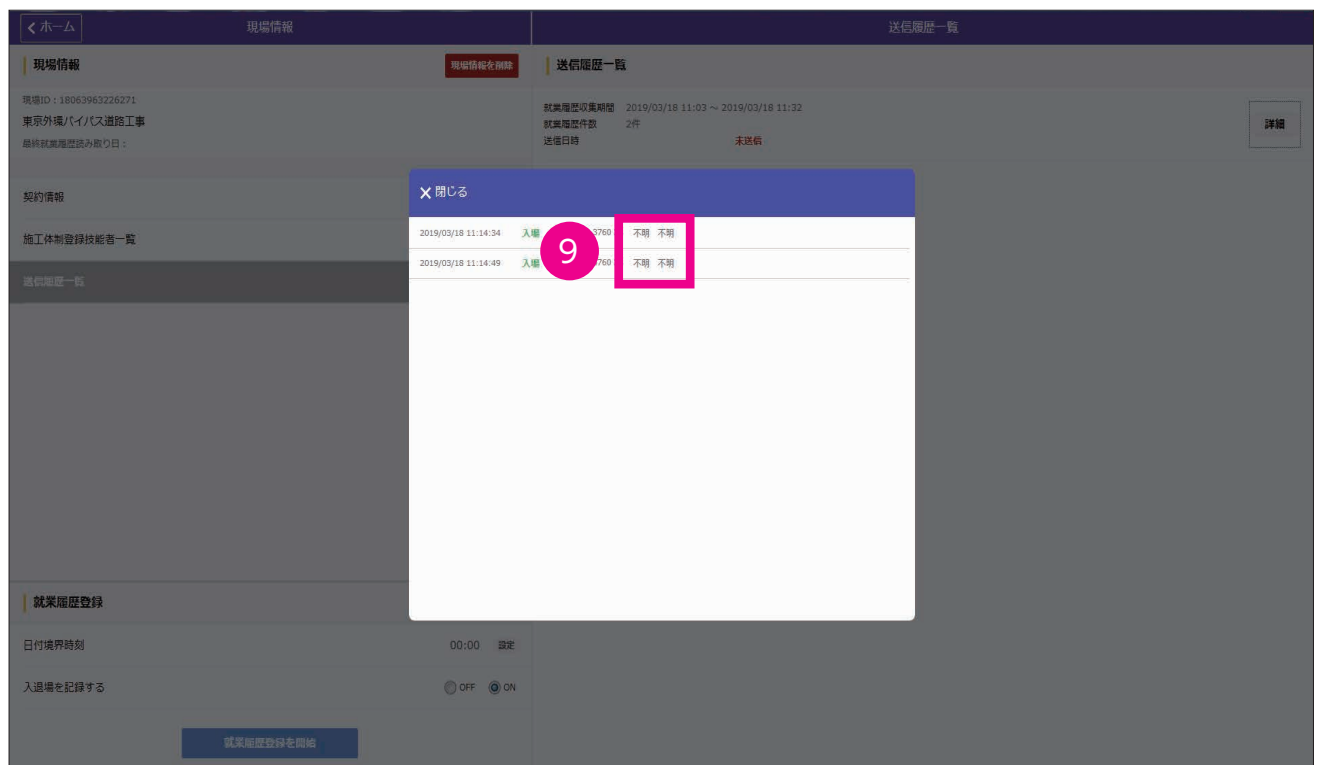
ホーム

現場情報

送信履歴一覧

現場情報

現場情報を削除

現場ID：18063963226271
東京外環バイパス道路工事
最終就業履歴読み取り日：

契約情報

施工体制登録技能者一覧

送信履歴一覧

送信履歴一覧

就業履歴収集期間　2019/03/18 11:03 ～ 2019/03/18 11:32
就業履歴件数　2件
送信日時　未送信

詳細

閉じる

| 2019/03/18 11:14:34 | 入場 | 3760 | 不明 | 不明 |
|---|---|---|---|---|
| 2019/03/18 11:14:49 | 入場 | 3760 | 不明 | 不明 |

9

就業履歴登録

日付境界時刻　00:00　設定

入退場を記録する　OFF　ON

就業履歴登録を開始